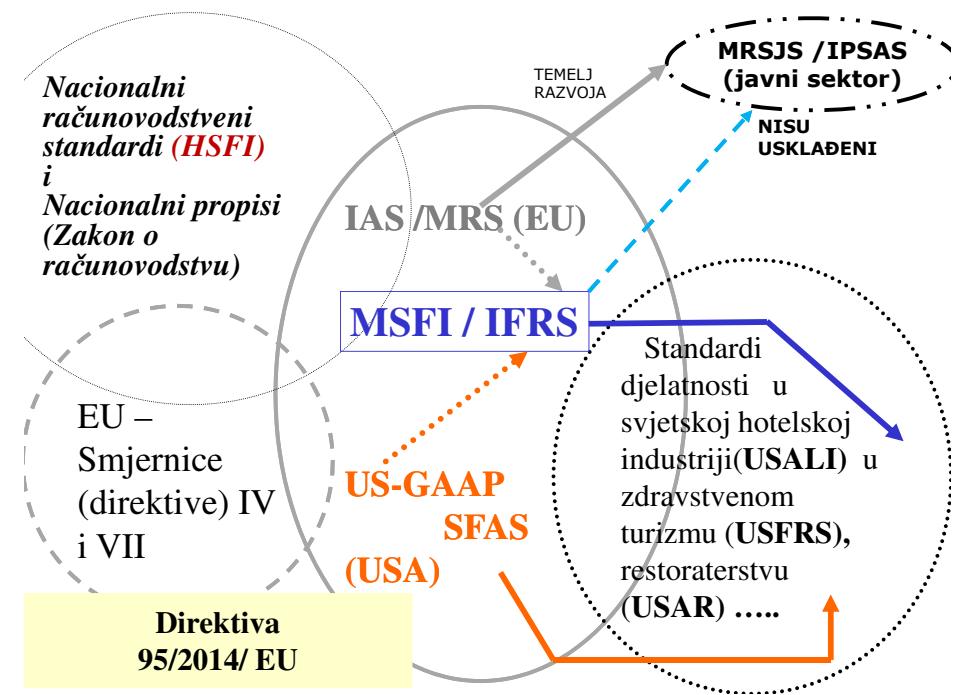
Nacionalni računovodstveni standardi (HSFI) i Nacionalni propisi (Zakon o računovodstvu)

TEMELJ RAZVOJA

MRSJS /IPSAS (javni sektor)

NISU USKLAĐENI

IAS /MRS (EU)

MSFI / IFRS

EU – Smjernice (direktive) IV i VII

US-GAAP SFAS (USA)

Standardi djelatnosti u svjetskoj hotelskoj industriji(USALI) u zdravstvenom turizmu (USFRS), restoraterstvu (USAR) …..

Direktiva 95/2014/ EU